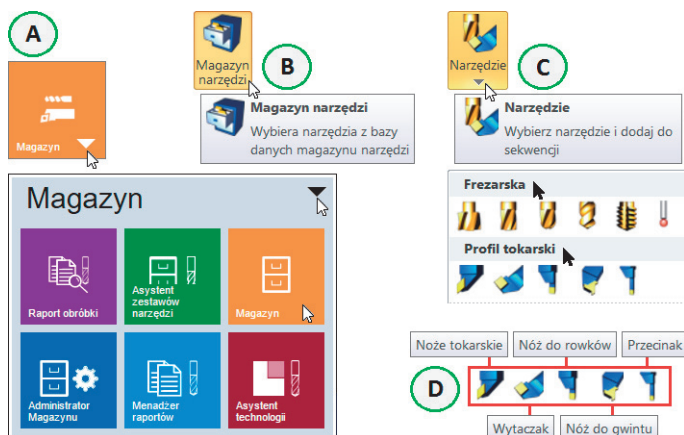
A

Magazyn

B

Magazyn narzędzi

Magazyn narzędzi
Wybiera narzędzia z bazy danych magazynu narzędzi

Narzędzie

C

Narzędzie
Wybierz narzędzie i dodaj do sekwencji

Magazyn

Raport obróbki

Asystent zestawów narzędzi

Magazyn

Administrator Magazynu

Menadżer raportów

Asystent technologii

Frezarska

Profil tokarski

Noże tokarskie

Nóż do rowków

Przecinak

D

Wytaczak

Nóż do gwintu